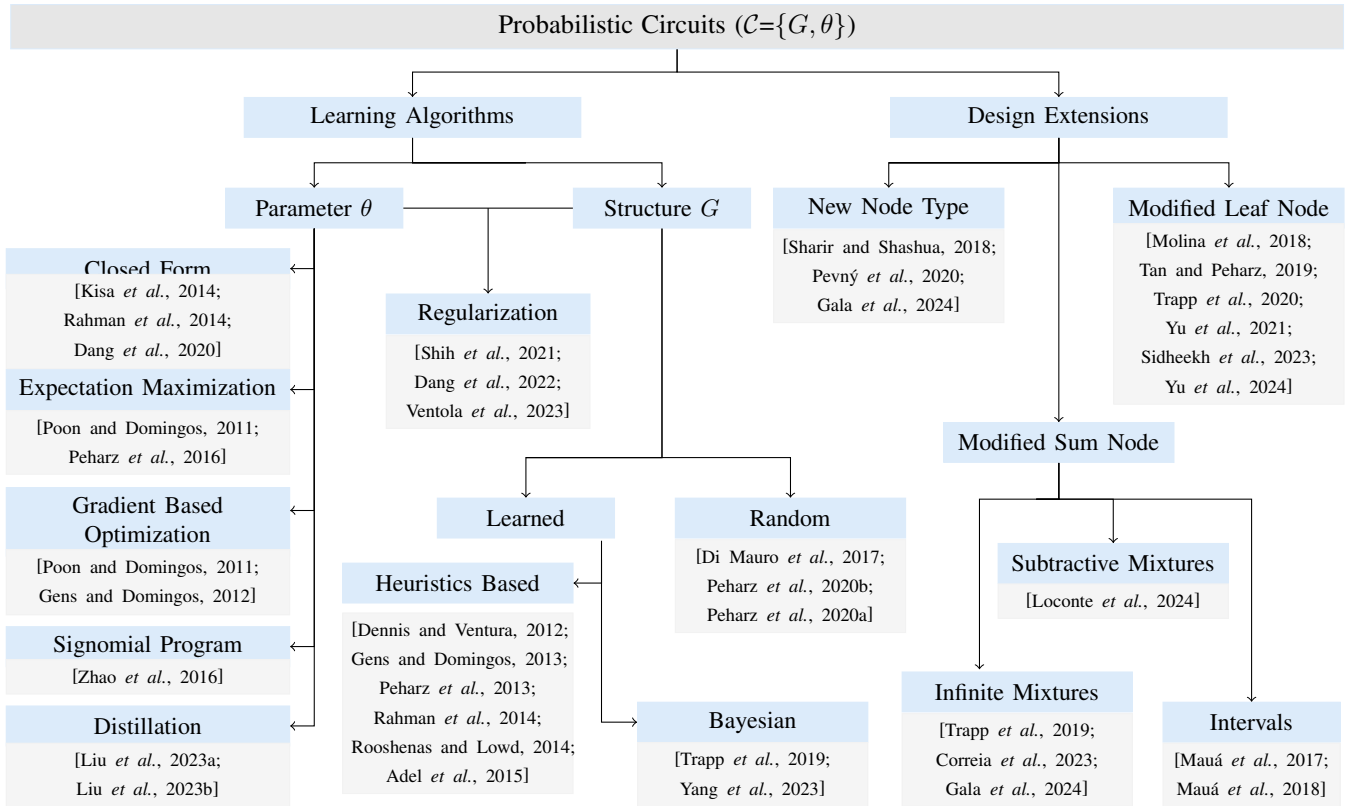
Probabilistic Circuits ($\mathcal{C}$=$\{G, \theta\}$)

Learning Algorithms

Design Extensions

Parameter $\theta$

Structure $G$

New Node Type

[Sharir and Shashua, 2018; Pevný *et al.*, 2020; Gala *et al.*, 2024]

Modified Leaf Node

[Molina *et al.*, 2018; Tan and Peharz, 2019; Trapp *et al.*, 2020; Yu *et al.*, 2021; Sidheekh *et al.*, 2023; Yu *et al.*, 2024]

Closed Form

[Kisa *et al.*, 2014; Rahman *et al.*, 2014; Dang *et al.*, 2020]

Regularization

[Shih *et al.*, 2021; Dang *et al.*, 2022; Ventola *et al.*, 2023]

Expectation Maximization

[Poon and Domingos, 2011; Peharz *et al.*, 2016]

Modified Sum Node

Gradient Based Optimization

[Poon and Domingos, 2011; Gens and Domingos, 2012]

Learned

Random

[Di Mauro *et al.*, 2017; Peharz *et al.*, 2020b; Peharz *et al.*, 2020a]

Subtractive Mixtures

[Loconte *et al.*, 2024]

Heuristics Based

[Dennis and Ventura, 2012; Gens and Domingos, 2013; Peharz *et al.*, 2013; Rahman *et al.*, 2014; Rooshenas and Lowd, 2014; Adel *et al.*, 2015]

Signomial Program

[Zhao *et al.*, 2016]

Distillation

[Liu *et al.*, 2023a; Liu *et al.*, 2023b]

Bayesian

[Trapp *et al.*, 2019; Yang *et al.*, 2023]

Infinite Mixtures

[Trapp *et al.*, 2019; Correia *et al.*, 2023; Gala *et al.*, 2024]

Intervals

[Mauá *et al.*, 2017; Mauá *et al.*, 2018]